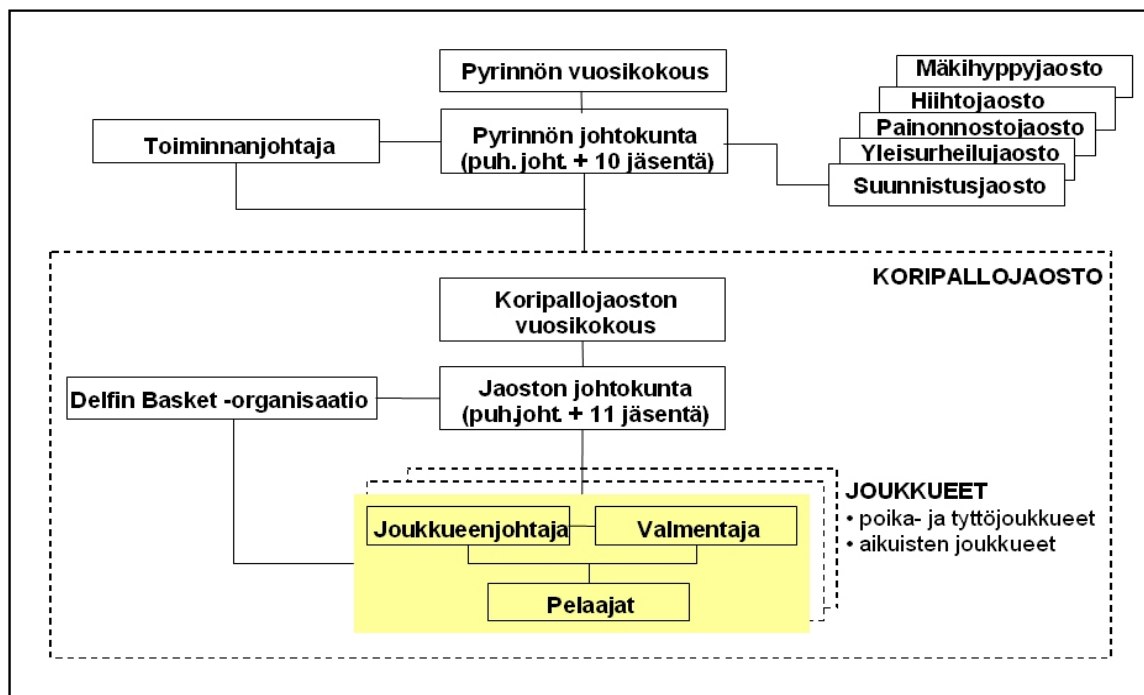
Pyrinnön vuosikokous

Toiminnanjohtaja

Pyrinnön johtokunta (puh. joht. + 10 jäsentä)

Mäkihyppyjaosto
Hiihtojaosto
Painonnostojaosto
Yleisurheilujaosto
Suunnistusjaosto

KORIPALLOJAOSTO

Koripallojaoston vuosikokous

Delfin Basket -organisaatio

Jaoston johtokunta (puh.joht. + 11 jäsentä)

Joukkueenjohtaja
Valmentaja
Pelaajat

JOUKKUEET
• poika- ja tyttöjoukkueet
• aikuisten joukkueet